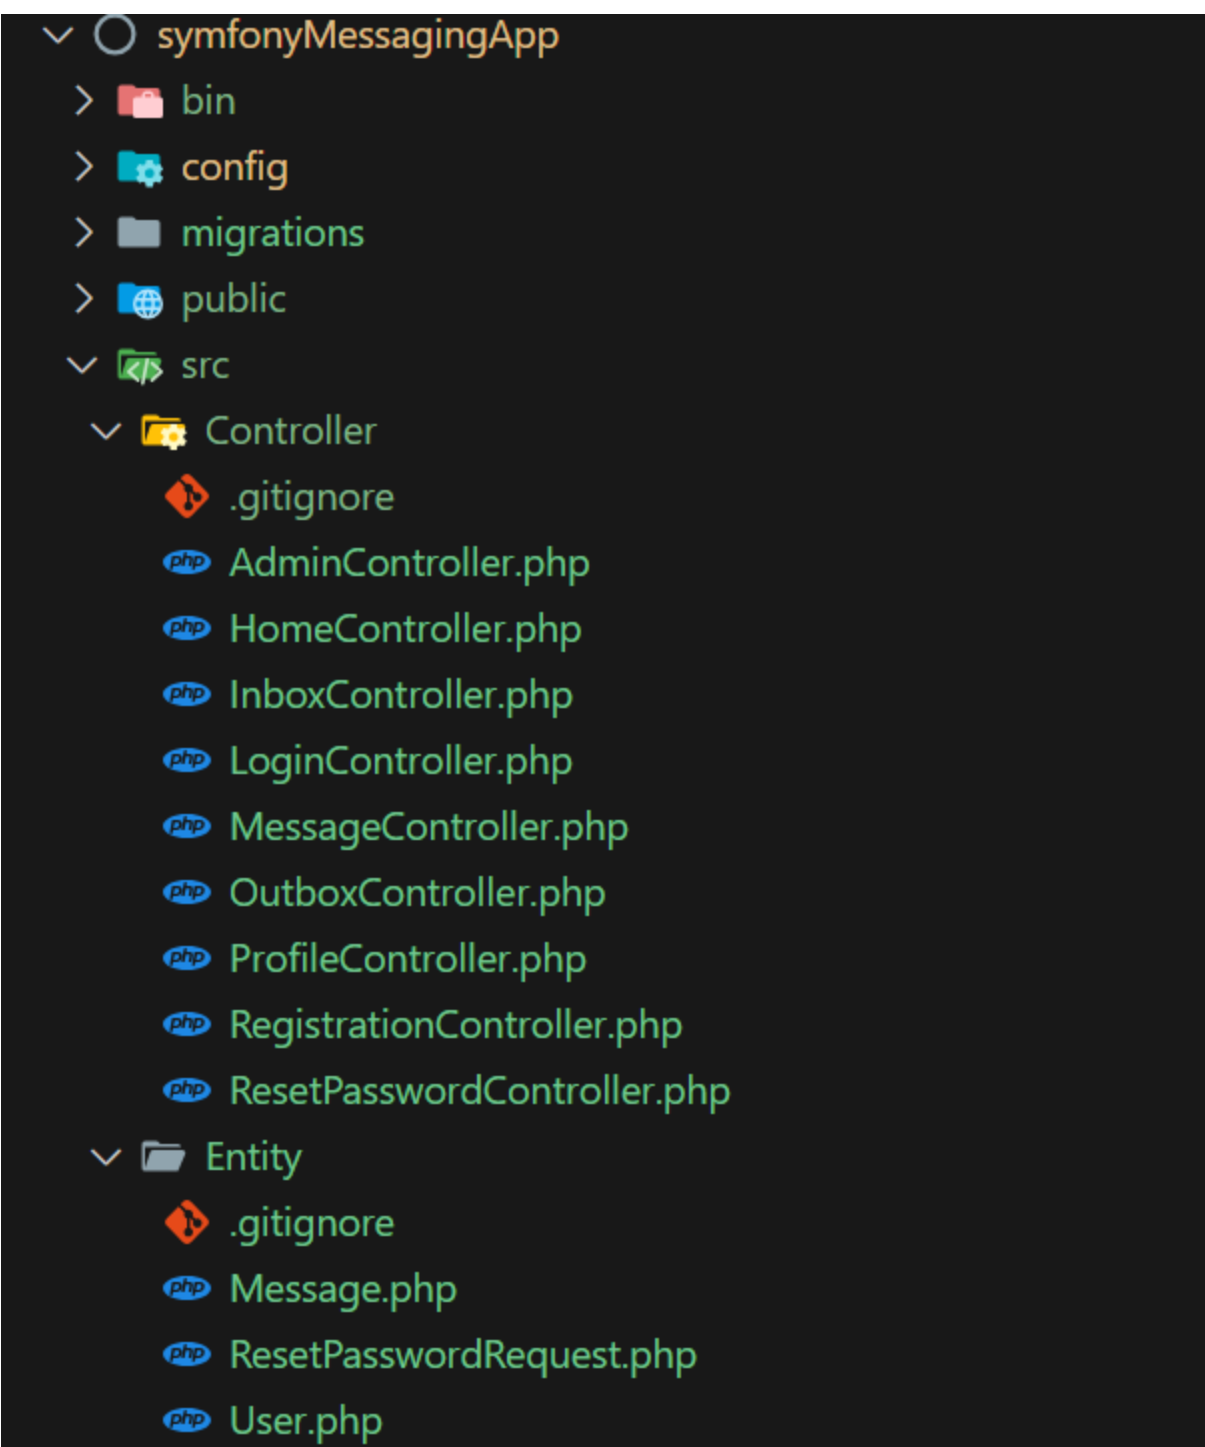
symfonyMessagingApp
bin
config
migrations
public
src
Controller
.gitignore
php AdminController.php
php HomeController.php
php InboxController.php
php LoginController.php
php MessageController.php
php OutboxController.php
php ProfileController.php
php RegistrationController.php
php ResetPasswordController.php
Entity
.gitignore
php Message.php
php ResetPasswordRequest.php
php User.php